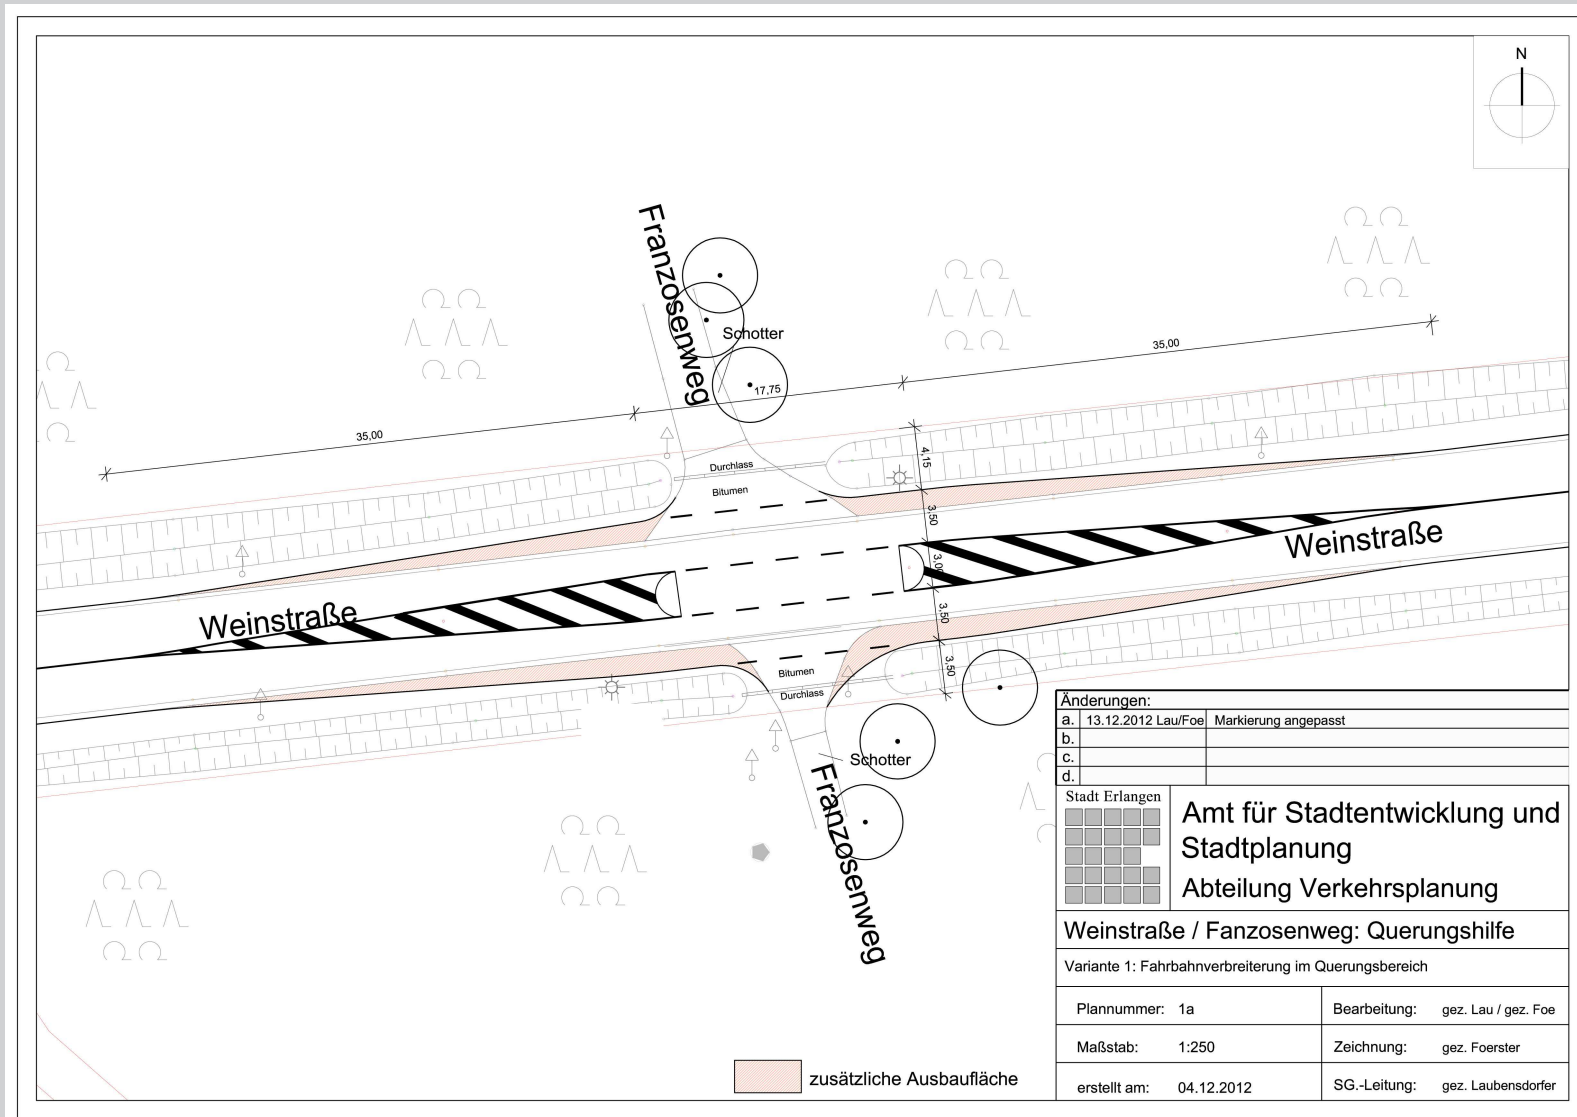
N

Franzosenweg

Schotter

17,75

35,00

35,00

4,15

Durchlass

Bitumen

3,50

3,00

3,50

3,50

Weinstraße

Weinstraße

Bitumen

Durchlass

Schotter

Franzosenweg

Änderungen:

| | | |
|---|---|---|
| a. | 13.12.2012 Lau/Foe | Markierung angepasst |
| b. | | |
| c. | | |
| d. | | |

Stadt Erlangen

Amt für Stadtentwicklung und Stadtplanung

Abteilung Verkehrsplanung

Weinstraße / Fanzosenweg: Querungshilfe

Variante 1: Fahrbahnverbreiterung im Querungsbereich

| | | | |
|---|---|---|---|
| Plannummer: | 1a | Bearbeitung: | gez. Lau / gez. Foe |
| Maßstab: | 1:250 | Zeichnung: | gez. Foerster |
| erstellt am: | 04.12.2012 | SG.-Leitung: | gez. Laubensdorfer |

zusätzliche Ausbaufläche